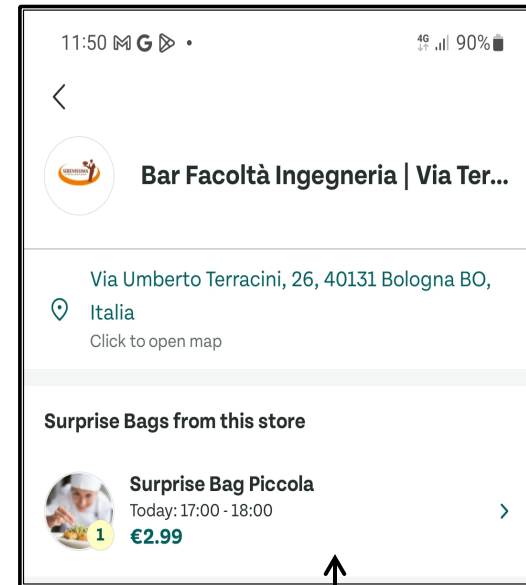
11:50 • 4G 90%

Bar Facoltà Ingegneria | Via Ter...

Via Umberto Terracini, 26, 40131 Bologna BO, Italia
Click to open map

Surprise Bags from this store

Surprise Bag Piccola
Today: 17:00 - 18:00
1
€2.99